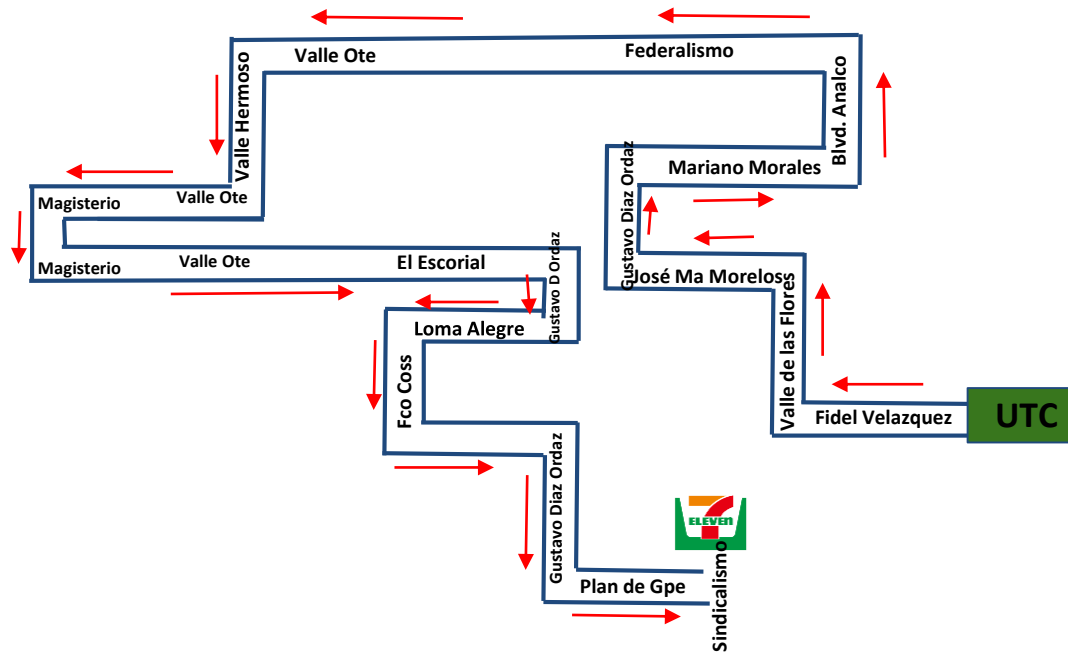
Valle Ote
Federalismo
Valle Hermoso
Blvd. Analco
Gustavo Diaz Ordaz
Mariano Morales
Magisterio
Valle Ote
Magisterio
Valle Ote
El Escorial
Gustavo D Ordaz
José Ma Moreloss
Valle de las Flores
Loma Alegre
Fco Coss
Fidel Velazquez
UTC
Gustavo Diaz Ordaz
ELEVEN
Plan de Gpe
Sindicalismo